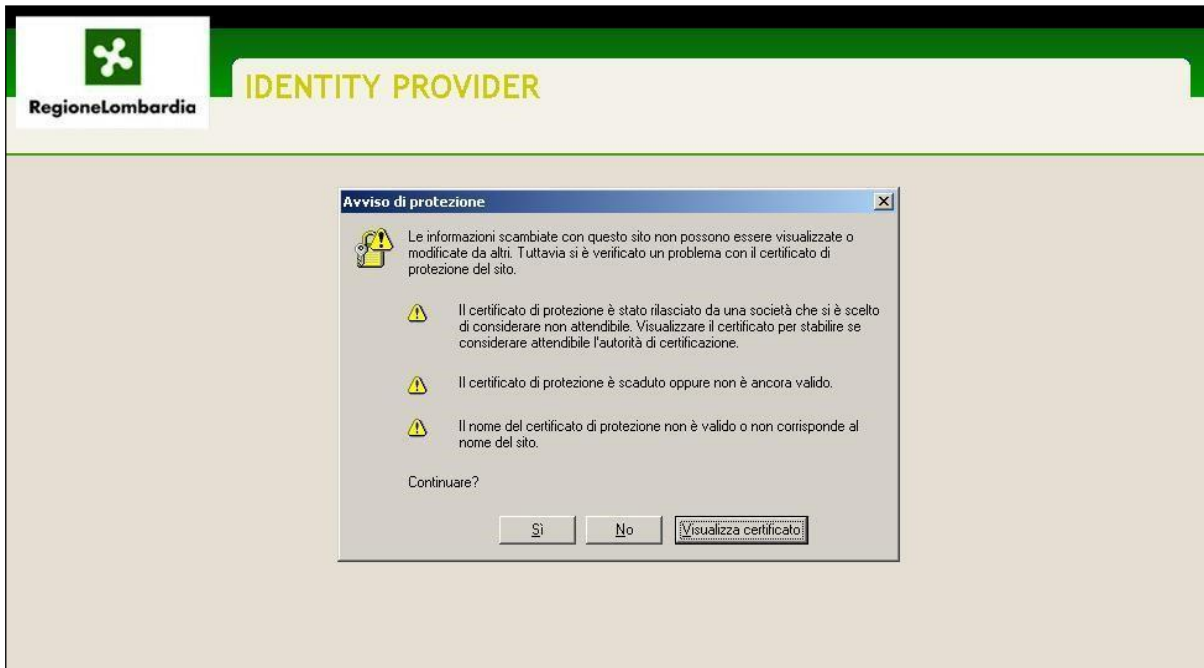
RegioneLombardia

IDENTITY PROVIDER

Avviso di protezione

Le informazioni scambiate con questo sito non possono essere visualizzate o modificate da altri. Tuttavia si è verificato un problema con il certificato di protezione del sito.

Il certificato di protezione è stato rilasciato da una società che si è scelto di considerare non attendibile. Visualizzare il certificato per stabilire se considerare attendibile l'autorità di certificazione.

Il certificato di protezione è scaduto oppure non è ancora valido.

Il nome del certificato di protezione non è valido o non corrisponde al nome del sito.

Continuare?

Sì

No

Visualizza certificato